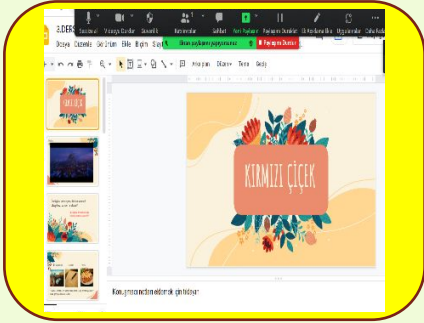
3.DERS

Sesi kapat Videoyu Durdur Güvenlik Katılımcılar Sohbet Ekranı Paylaş Paylaşımı Duraklat Ek Açıklama Ekle Diğer Daha fazla

Ekranı paylaşıyorsunuz

Paylaşımı Durdur

Dosya Düzenle Görünüm Ekle Biçim Slayt

Arka plan Düzen Tema Geçiş

KIRMIZI ÇİÇEK

KIRMIZI ÇİÇEK

Konuşmacı notları eklemek için tıklayın